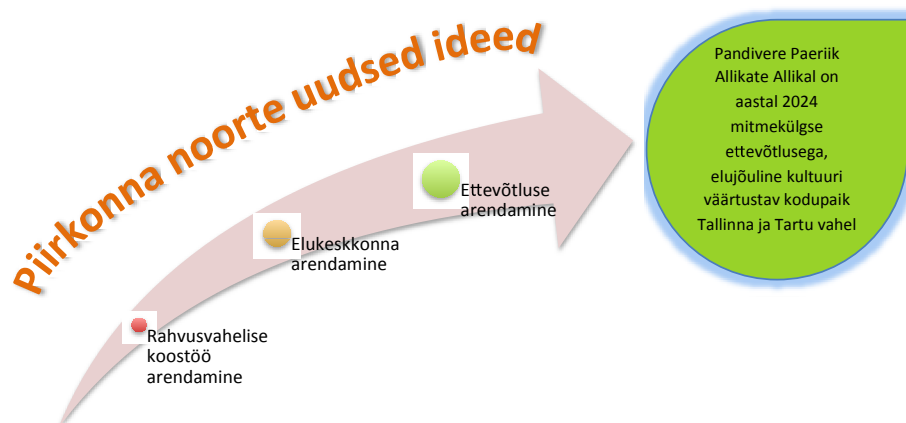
Piirkonna noorte uudsed ideed

Rahvusvahelise koostöö arendamine

Elukeskkonna arendamine

Ettevõtluse arendamine

Pandivere Paeriik Allikate Allikal on aastal 2024 mitmekülgse ettevõtlusega, elujõuline kultuuri väärtustav kodupaik Tallinna ja Tartu vahel